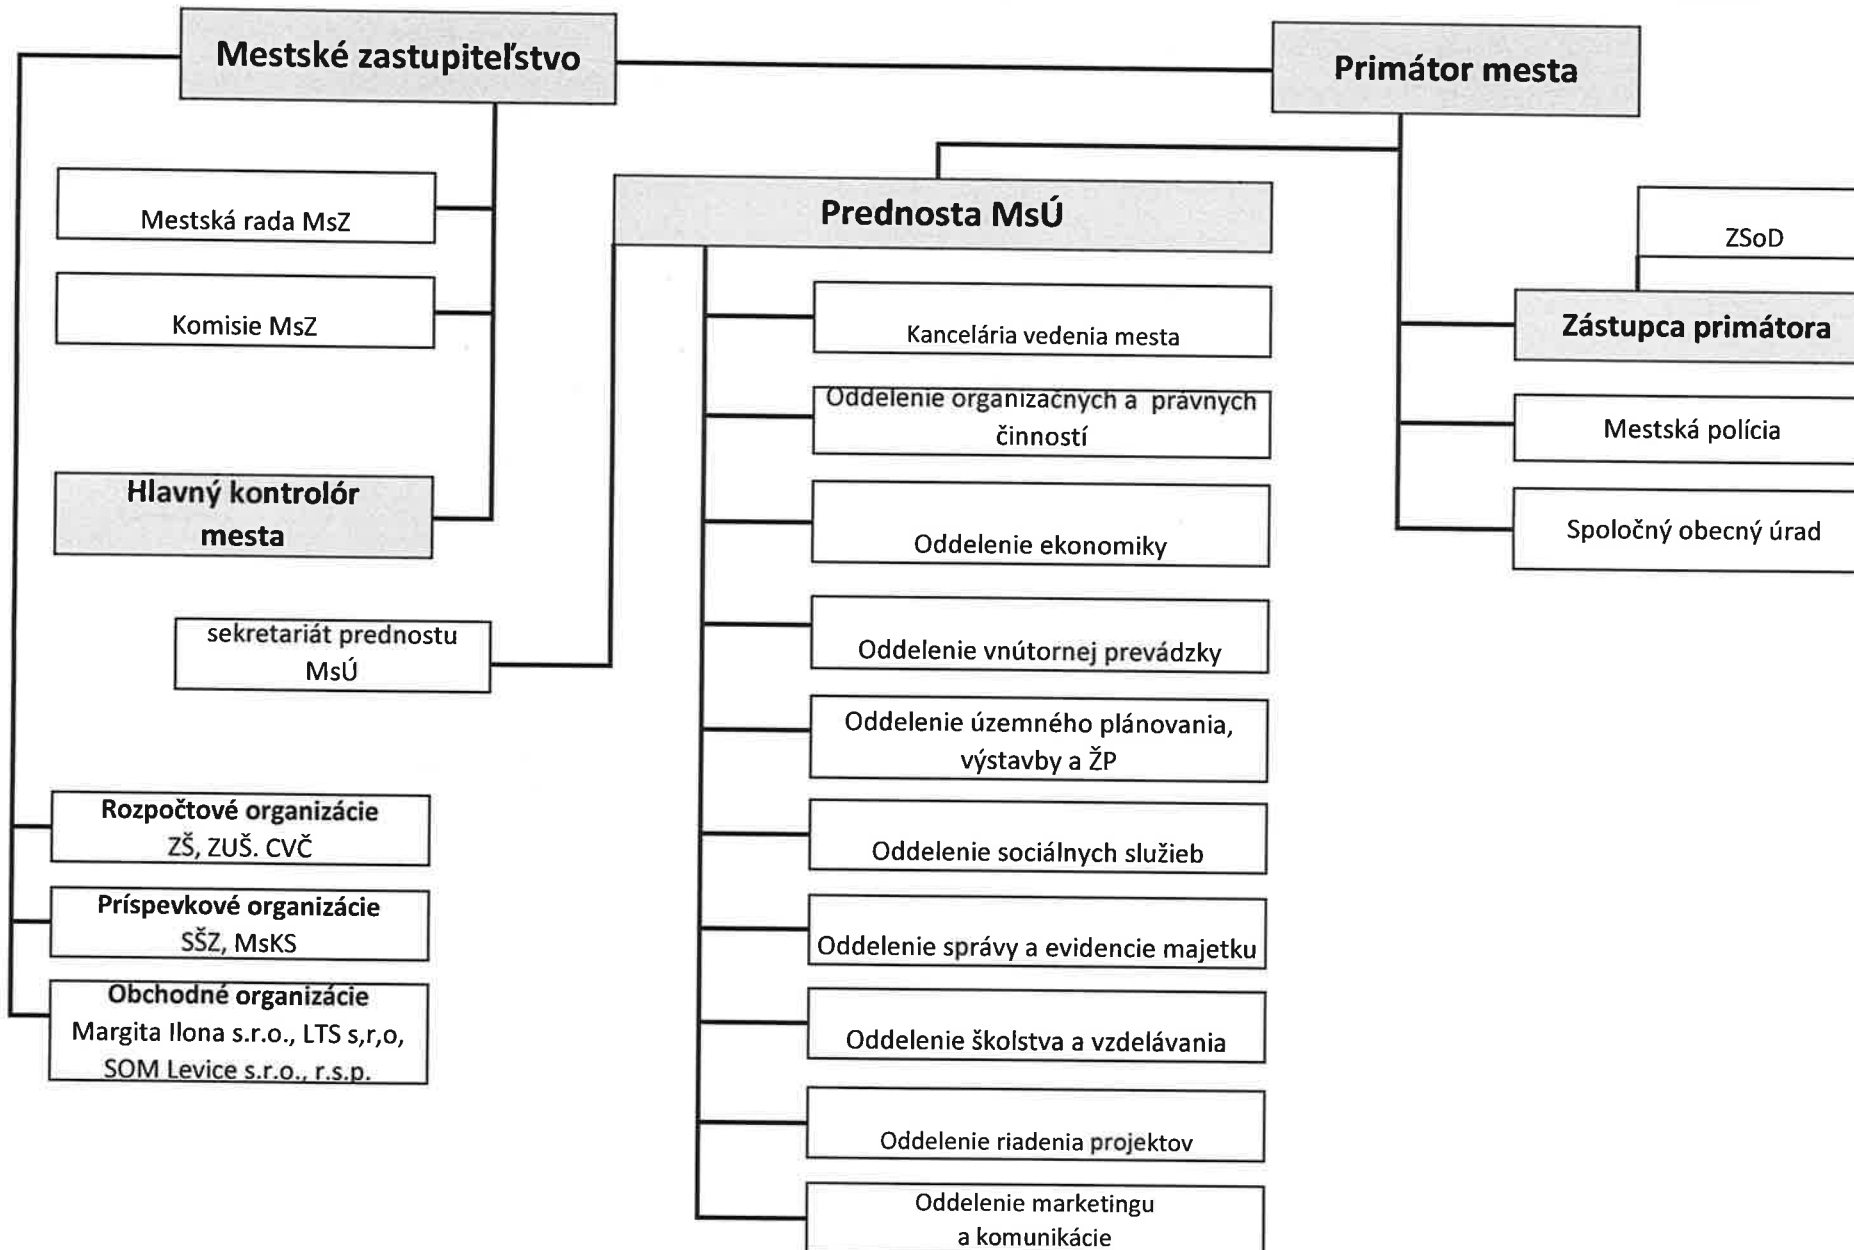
Mestské zastupiteľstvo

Primátor mesta

Mestská rada MsZ

Komisie MsZ

Hlavný kontrolór mesta

sekretariát prednostu MsÚ

Rozpočtové organizácie
ZŠ, ZUŠ. CVČ

Príspevkové organizácie
SŠZ, MsKS

Obchodné organizácie
Margita Ilona s.r.o., LTS s,r,o, SOM Levice s.r.o., r.s.p.

Prednosta MsÚ

Kancelária vedenia mesta

Oddelenie organizačných a právnych činností

Oddelenie ekonomiky

Oddelenie vnútornej prevádzky

Oddelenie územného plánovania, výstavby a ŽP

Oddelenie sociálnych služieb

Oddelenie správy a evidencie majetku

Oddelenie školstva a vzdelávania

Oddelenie riadenia projektov

Oddelenie marketingu a komunikácie

ZSoD

Zástupca primátora

Mestská polícia

Spoločný obecný úrad